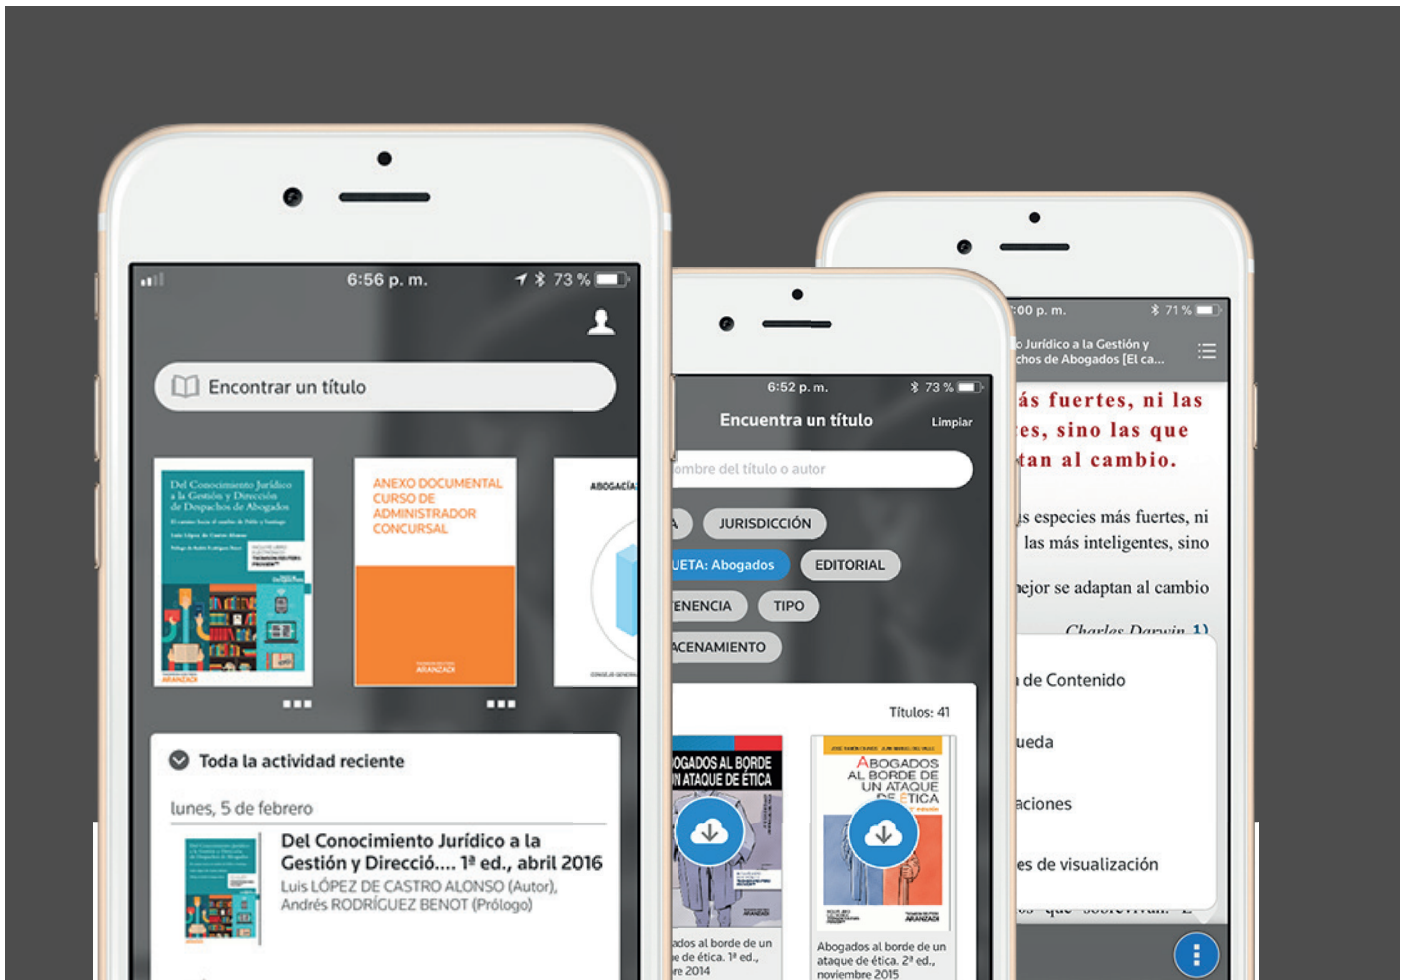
6:56 p. m.

73 %

Encontrar un título

Del Conocimiento Jurídico a la Gestión y Dirección de Despachos de Abogados

ANEXO DOCUMENTAL CURSO DE ADMINISTRADOR CONCURSAL

ARANZADI

ABOGACÍA

Toda la actividad reciente

lunes, 5 de febrero

Del Conocimiento Jurídico a la Gestión y Direcció.... 1ª ed., abril 2016

Luis LÓPEZ DE CASTRO ALONSO (Autor), Andrés RODRÍGUEZ BENOT (Prólogo)

6:52 p. m.

73 %

Encuentra un título

Limpiar

ombre del título o autor

A

JURISDICCIÓN

UETA: Abogados

EDITORIAL

ENENCIA

TIPO

ACENAMIENTO

Títulos: 41

OGADOS AL BORDE N ATAQUE DE ÉTICA

ABOGADOS AL BORDE DE UN ATAQUE DE ÉTICA

ados al borde de un e de ética. 1ª ed., re 2014

Abogados al borde de un ataque de ética. 2ª ed., noviembre 2015

:00 p. m.

71 %

o Jurídico a la Gestión y chos de Abogados [El ca...

ás fuertes, ni las es, sino las que tan al cambio.

s especies más fuertes, ni las más inteligentes, sino ejor se adaptan al cambio

Charles Darwin 1)

de Contenido

ueda

aciones

es de visualización